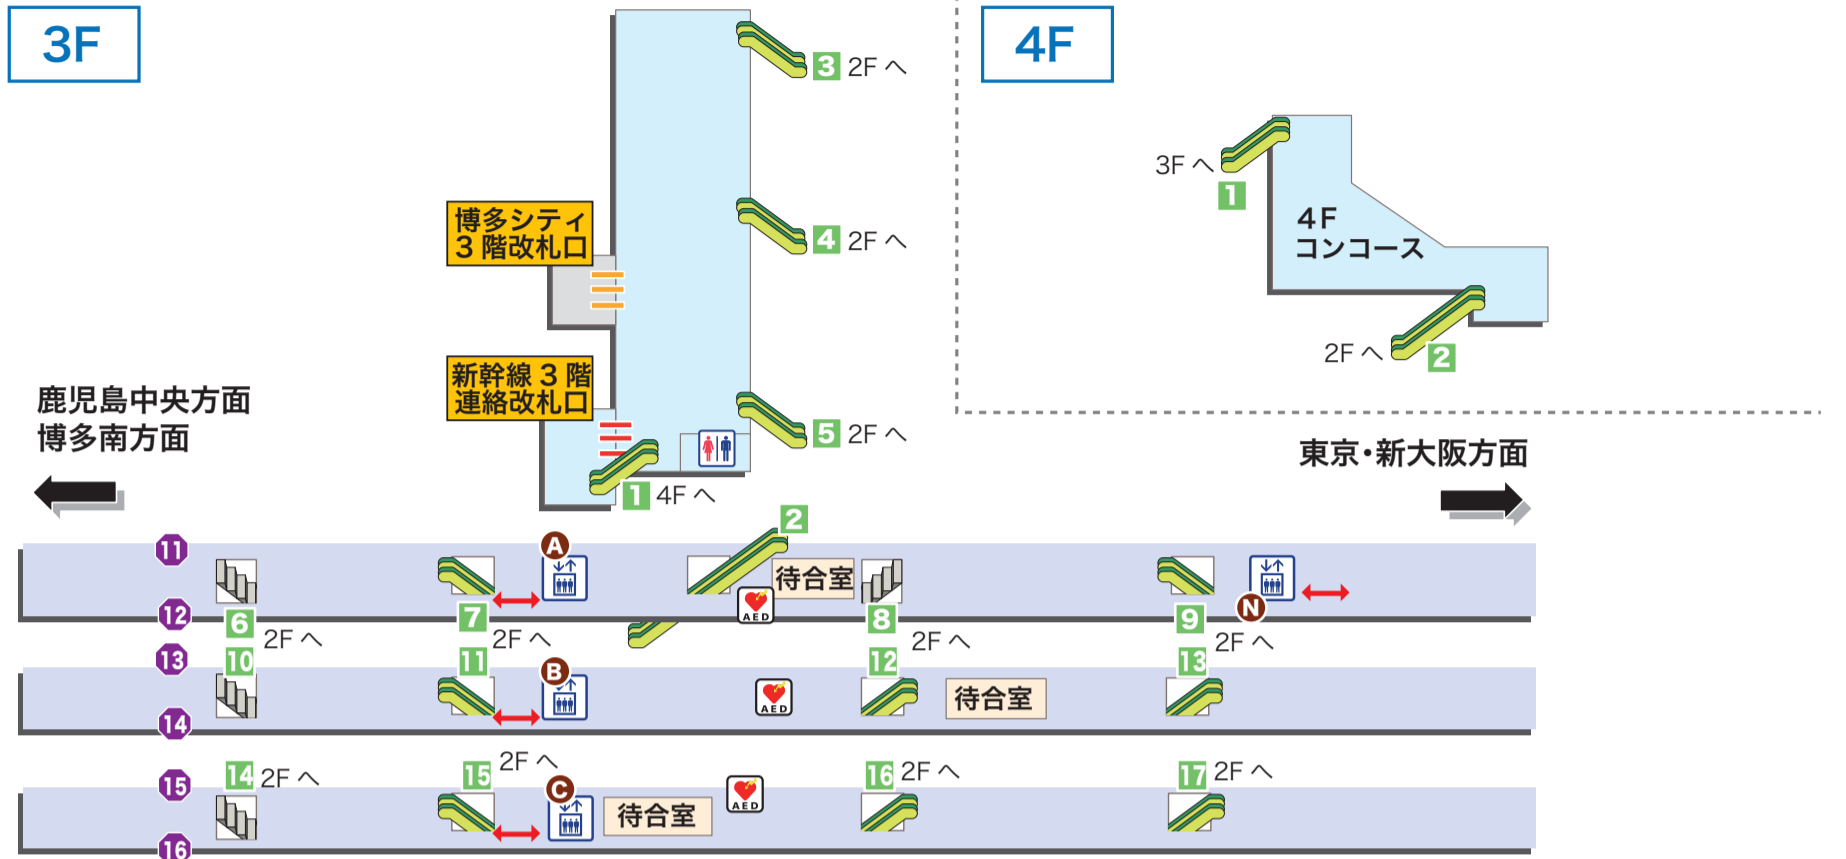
3F

3 2F へ

4F

1

3F へ

4F
コンコース

2F へ 2

博多シティ
3 階改札口

4 2F へ

新幹線 3 階
連絡改札口

5 2F へ

鹿児島中央方面
博多南方面

1 4F へ

東京・新大阪方面

2

11

A

待合室

AED

12

6 2F へ

7 2F へ

8 2F へ

9 2F へ

N

13

10

11

B

12

13

AED

待合室

14

15

14 2F へ

15 2F へ

C

待合室

AED

16 2F へ

17 2F へ

16